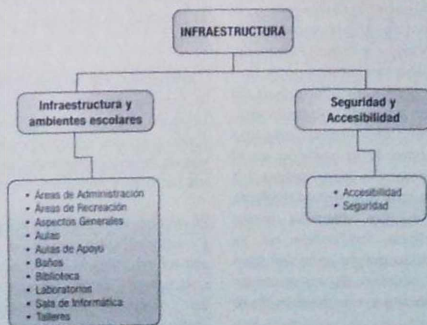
INFRAESTRUCTURA

Infraestructura y ambientes escolares

Seguridad y Accesibilidad

• Áreas de Administración
• Áreas de Recreación
• Aspectos Generales
• Aulas
• Aulas de Apoyo
• Baños
• Biblioteca
• Laboratorios
• Sala de Informática
• Talleres

• Accesibilidad
• Seguridad